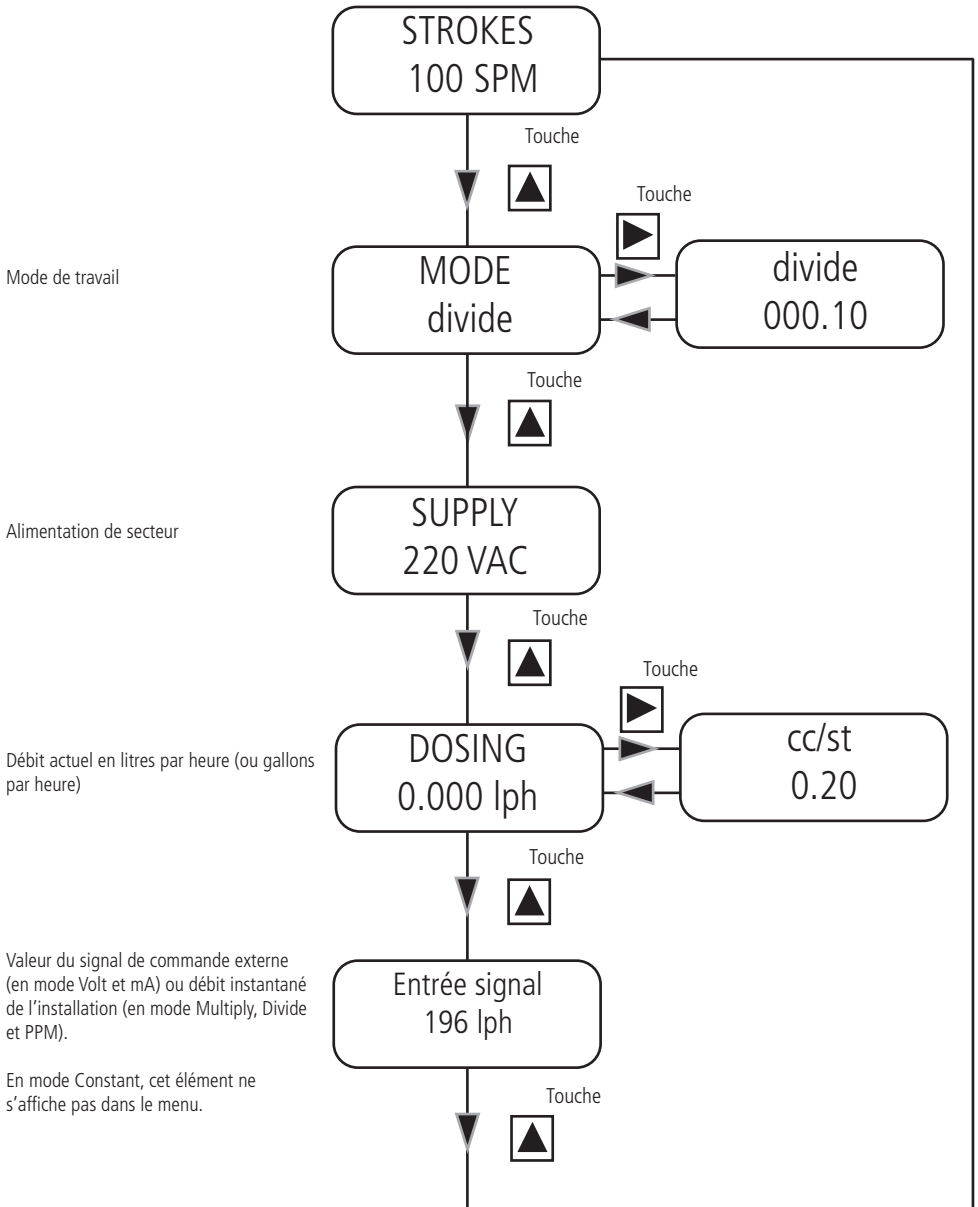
STROKES
100 SPM

Touche

Touche

Mode de travail

MODE
divide

divide
000.10

Touche

Alimentation de secteur

SUPPLY
220 VAC

Touche

Touche

Débit actuel en litres par heure (ou gallons par heure)

DOSING
0.000 lph

cc/st
0.20

Touche

Valeur du signal de commande externe (en mode Volt et mA) ou débit instantané de l'installation (en mode Multiply, Divide et PPM).

En mode Constant, cet élément ne s'affiche pas dans le menu.

Entrée signal
196 lph

Touche